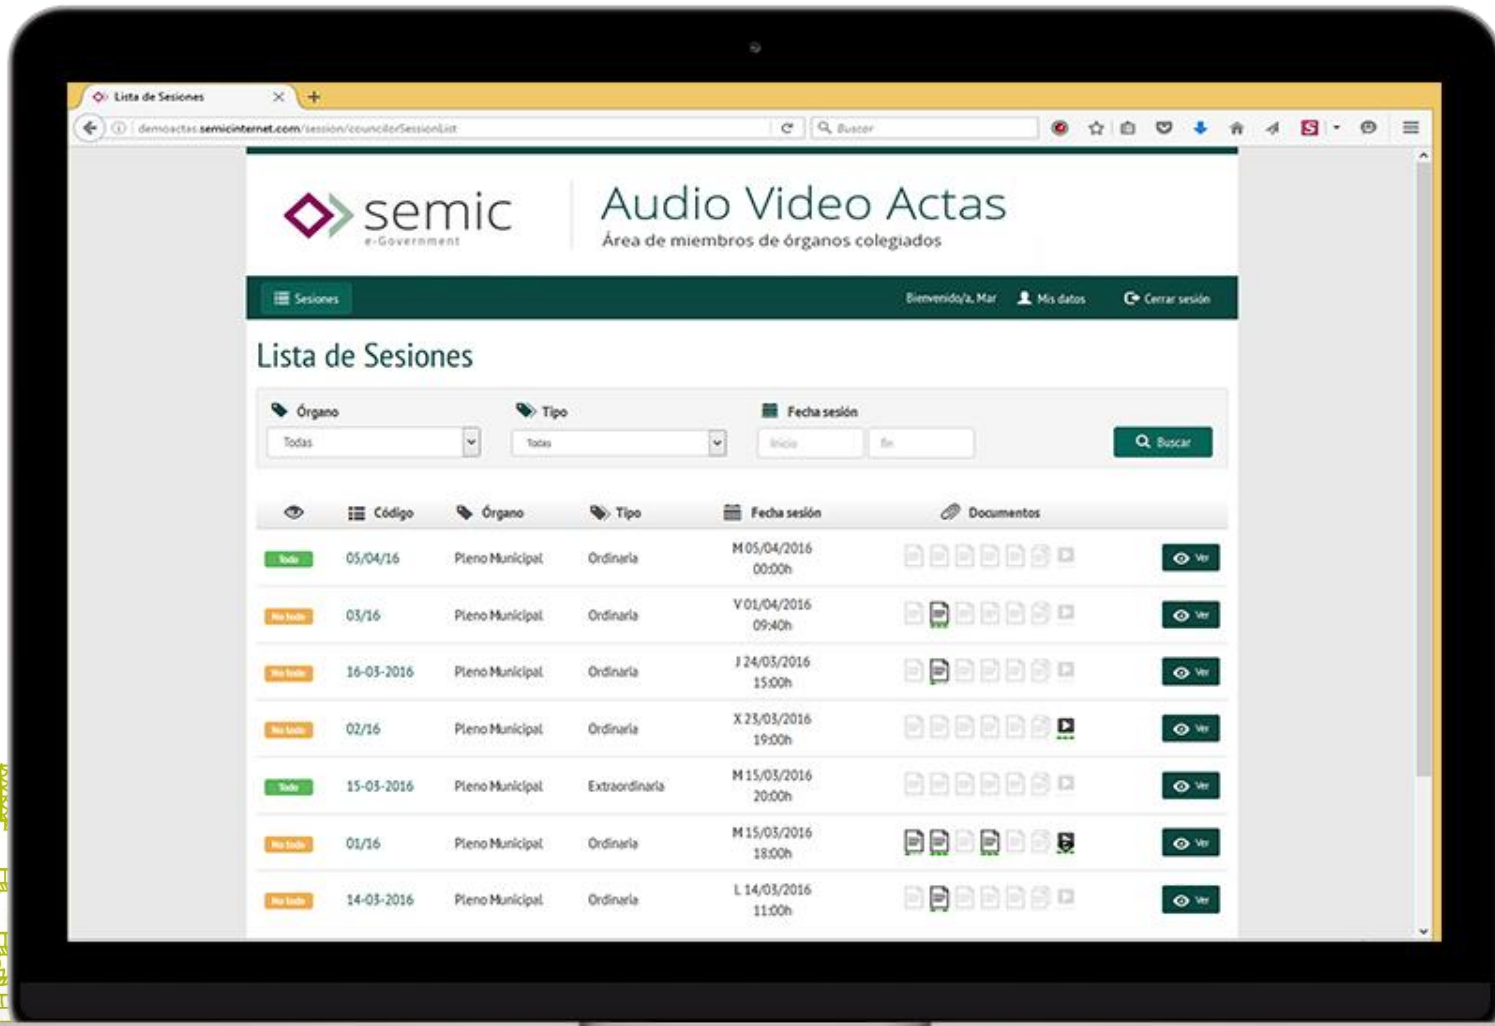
Lista de Sesiones

demoactas.semicinternet.com/session/councilorSessionList

Buscar

semic
e-Government

Audio Video Actas
Área de miembros de órganos colegiados

Sesiones

Bienvenido/a, Mar

Mis datos

Cerrar sesión

Lista de Sesiones

Órgano
Todas

Tipo
Todas

Fecha sesión
Inicio
fin

Buscar

| | Código | Órgano | Tipo | Fecha sesión | Documentos | |
|---|---|---|---|---|---|---|
| Todo | 05/04/16 | Pleno Municipal | Ordinaria | M 05/04/2016 00:00h | | Ver |
| No todo | 03/16 | Pleno Municipal | Ordinaria | V 01/04/2016 09:40h | | Ver |
| No todo | 16-03-2016 | Pleno Municipal | Ordinaria | J 24/03/2016 15:00h | | Ver |
| No todo | 02/16 | Pleno Municipal | Ordinaria | X 23/03/2016 19:00h | | Ver |
| Todo | 15-03-2016 | Pleno Municipal | Extraordinaria | M 15/03/2016 20:00h | | Ver |
| No todo | 01/16 | Pleno Municipal | Ordinaria | M 15/03/2016 18:00h | | Ver |
| No todo | 14-03-2016 | Pleno Municipal | Ordinaria | L 14/03/2016 11:00h | | Ver |